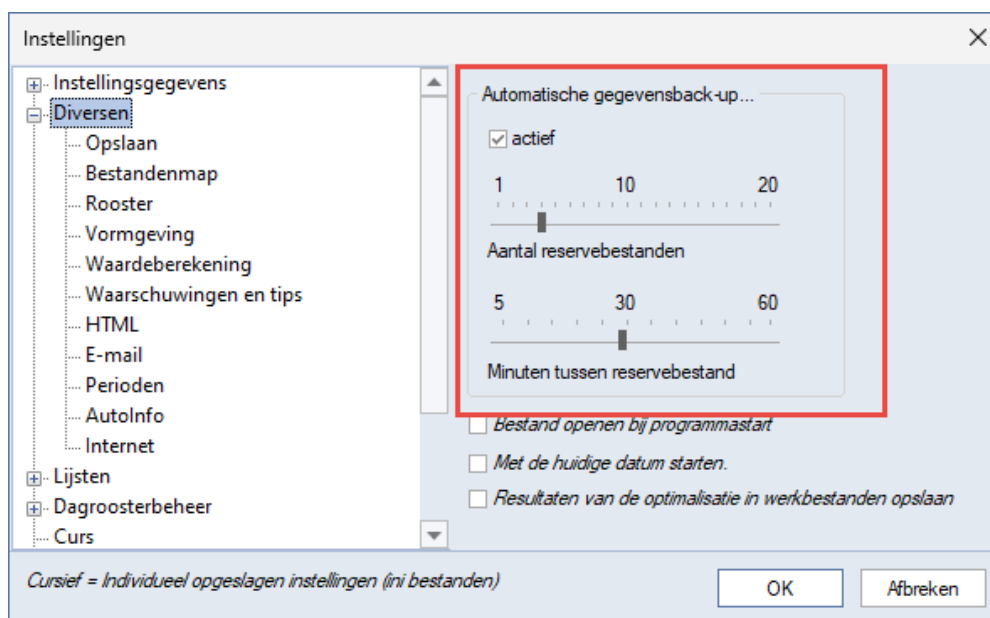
Instellingen

Instellingsgegevens
Diversen
Opslaan
Bestandenmap
Rooster
Vormgeving
Waardeberekening
Waarschuwingen en tips
HTML
E-mail
Perioden
AutoInfo
Internet
Lijsten
Dagroosterbeheer
Curs

Automatische gegevensback-up...
actief
1 10 20
Aantal reservebestanden
5 30 60
Minuten tussen reservebestand

Bestand openen bij programmastart
Met de huidige datum starten.
Resultaten van de optimalisatie in werkbestanden opslaan

Cursief = Individueel opgeslagen instellingen (ini bestanden)

OK
Afbreken